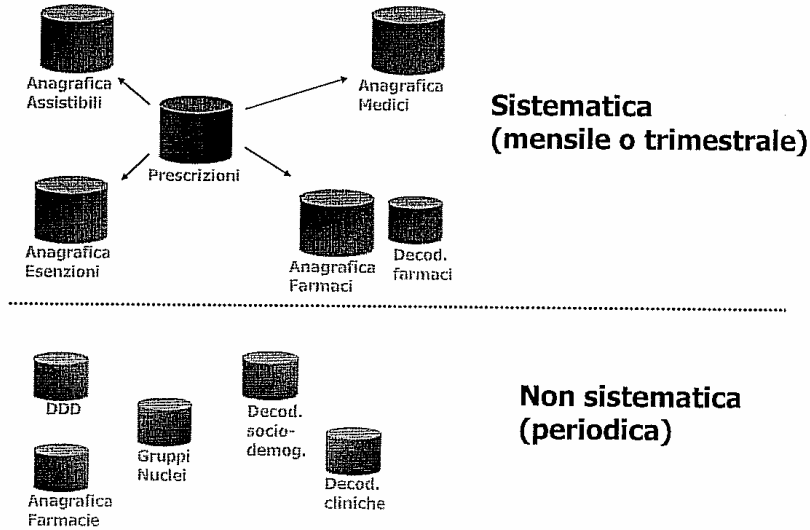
Anagrafica Assistibili

Anagrafica Medici

Sistematica (mensile o trimestrale)

Prescrizioni

Anagrafica Esenzioni

Anagrafica Farmaci

Decod. farmaci

DDD

Gruppi Nuclei

Decod. socio-demog.

Non sistematica (periodica)

Decod. cliniche

Anagrafica Farmacie